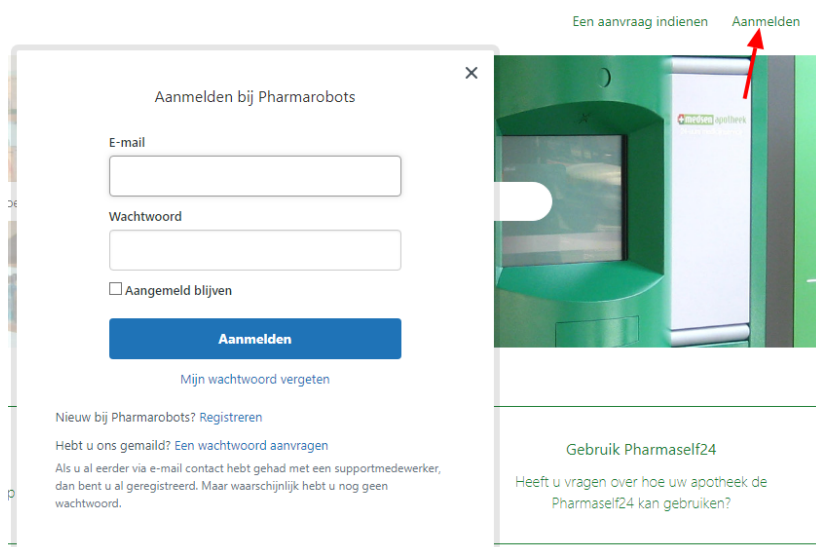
Een aanvraag indienen Aanmelden

×

Aanmelden bij Pharmarobots

E-mail

Wachtwoord

Aangemeld blijven

Aanmelden

Mijn wachtwoord vergeten

Nieuw bij Pharmarobots? Registreren

Hebt u ons gemaild? Een wachtwoord aanvragen

Als u al eerder via e-mail contact hebt gehad met een supportmedewerker, dan bent u al geregistreerd. Maar waarschijnlijk hebt u nog geen wachtwoord.

apotheek

Gebruik Pharmaself24

Heeft u vragen over hoe uw apotheek de Pharmaself24 kan gebruiken?